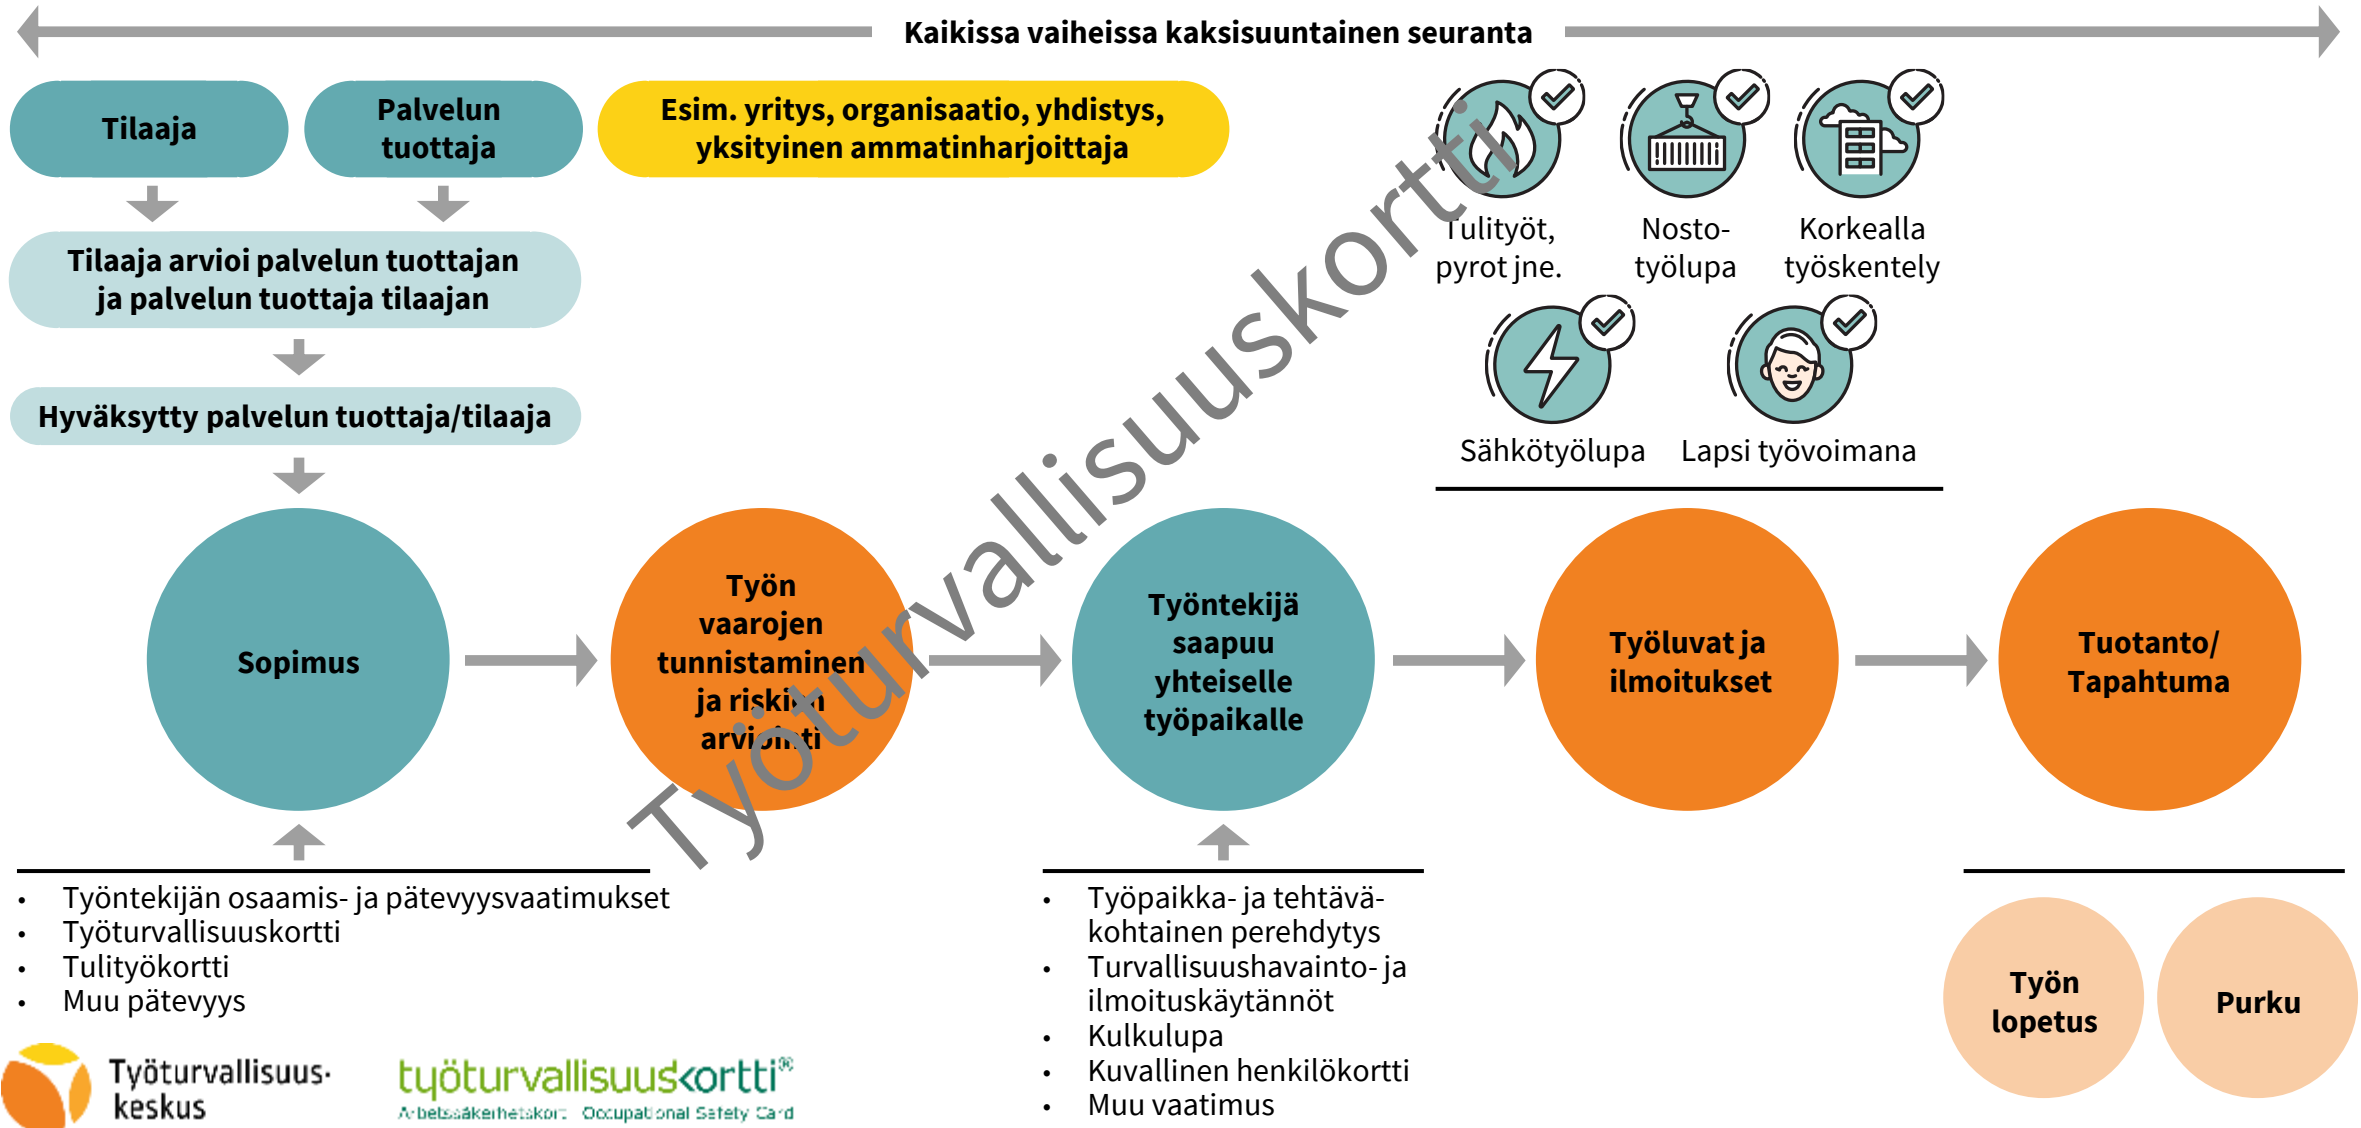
Kaikissa vaiheissa kaksisuuntainen seuranta

Tilaaja

Palvelun tuottaja

Esim. yritys, organisaatio, yhdistys, yksityinen ammatinharjoittaja

Tilaaja arvioi palvelun tuottajan ja palvelun tuottaja tilaajan

Hyväksytty palvelun tuottaja/tilaaja

Tulityöt, pyrot jne.

Nostotyölupa

Korkealla työskentely

Sähkötyölupa

Lapsi työvoimana

Sopimus

Työn vaarojen tunnistaminen ja riskien arviointi

Työntekijä saapuu yhteiselle työpaikalle

Työluvat ja ilmoitukset

Tuotanto/ Tapahtuma

Työturvallisuuskortti

- Työntekijän osaamis- ja pätevyysvaatimukset
- Työturvallisuuskortti
- Tulityökortti
- Muu pätevyys

- Työpaikka- ja tehtäväkohtainen perehdytys
- Turvallisuushavainto- ja ilmoituskäytännöt
- Kulkulupa
- Kuvallinen henkilökortti
- Muu vaatimus

Työn lopetus

Purku

Työturvallisuuskeskus

työturvallisuuskortti®
Arbetssäkerhetskort Occupational Safety Card